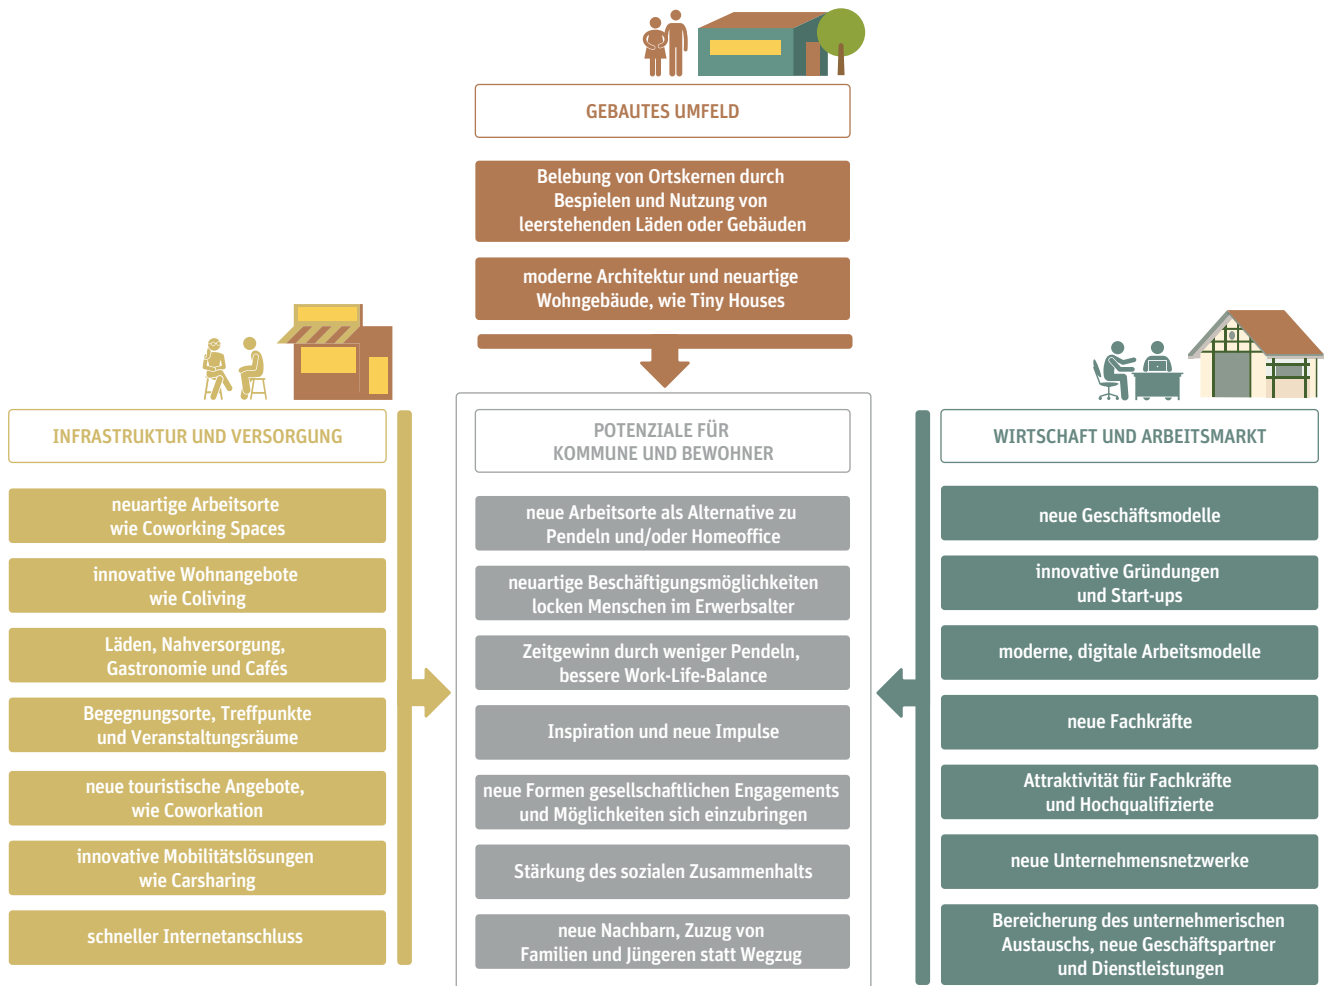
GEBAUTES UMFELD

Belebung von Ortskernen durch Bespielen und Nutzung von leerstehenden Läden oder Gebäuden

moderne Architektur und neuartige Wohngebäude, wie Tiny Houses

INFRASTRUKTUR UND VERSORGUNG

neuartige Arbeitsorte wie Coworking Spaces

innovative Wohnangebote wie Coliving

Läden, Nahversorgung, Gastronomie und Cafés

Begegnungsorte, Treffpunkte und Veranstaltungsräume

neue touristische Angebote, wie Coworkation

innovative Mobilitätslösungen wie Carsharing

schneller Internetanschluss

POTENZIALE FÜR KOMMUNE UND BEWOHNER

neue Arbeitsorte als Alternative zu Pendeln und/oder Homeoffice

neuartige Beschäftigungsmöglichkeiten locken Menschen im Erwerbsalter

Zeitgewinn durch weniger Pendeln, bessere Work-Life-Balance

Inspiration und neue Impulse

neue Formen gesellschaftlichen Engagements und Möglichkeiten sich einzubringen

Stärkung des sozialen Zusammenhalts

neue Nachbarn, Zuzug von Familien und Jüngeren statt Wegzug

WIRTSCHAFT UND ARBEITSMARKT

neue Geschäftsmodelle

innovative Gründungen und Start-ups

moderne, digitale Arbeitsmodelle

neue Fachkräfte

Attraktivität für Fachkräfte und Hochqualifizierte

neue Unternehmensnetzwerke

Bereicherung des unternehmerischen Austauschs, neue Geschäftspartner und Dienstleistungen